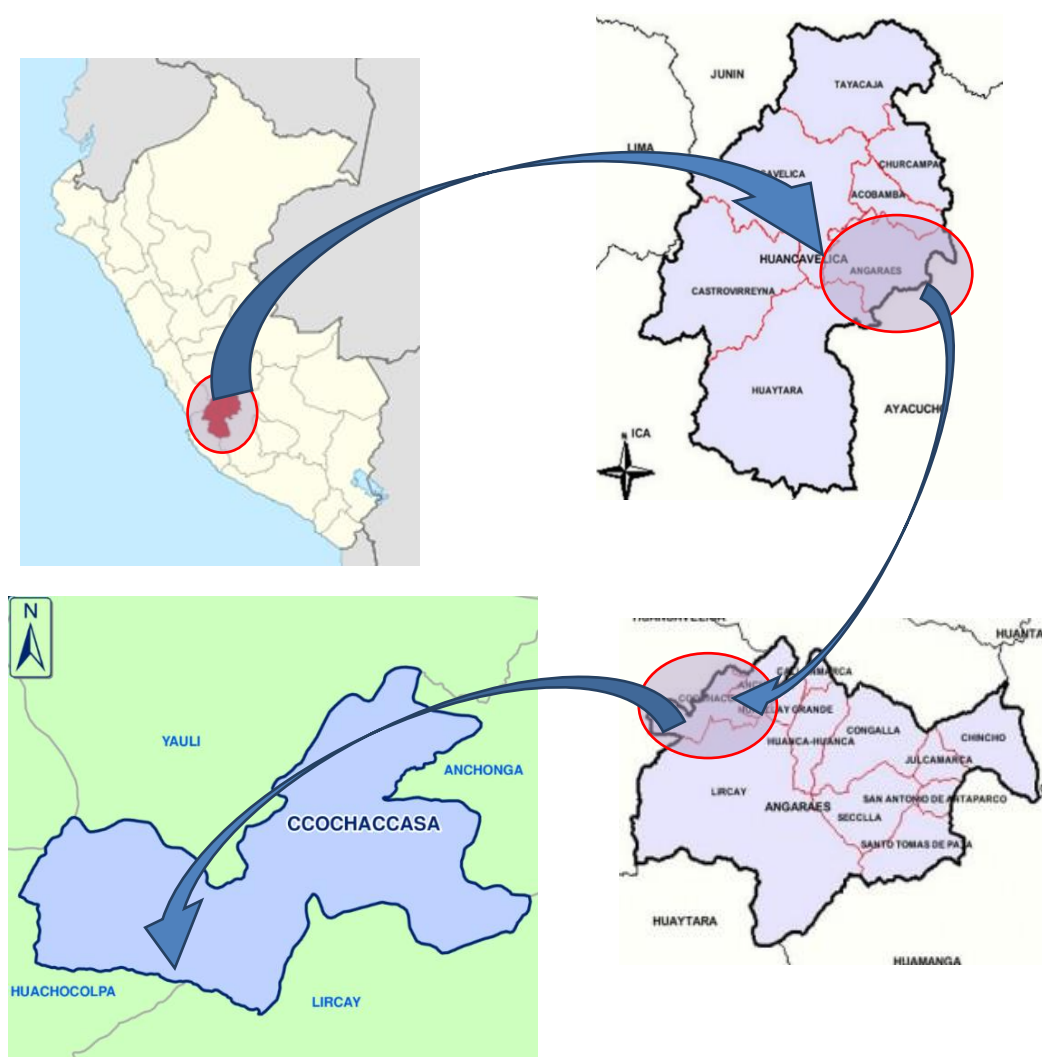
JUNIN

TAYACAJA

LIMA

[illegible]AVELICA

CHURCAMPA

ACOBAMBA

HUANCAVELICA

ANGARAES

CASTROVIRREYNA

HUAYTARA

AYACUCH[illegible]

ICA

HUANTA

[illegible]AMARCA

COCHACC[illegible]

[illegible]AY GRANDE

HUANCA-HUANCA

CONGALLA

CHINCHO

JULCAMARCA

LIRCAY

ANGARAES

SAN ANTONIO DE ANTAPARCO

SECCLLA

SANTO TOMAS DE PATA

HUAYTARA

HUAMANGA

N

YAULI

ANCHONGA

CCOCHACCASA

HUACHOCOLPA

LIRCAY